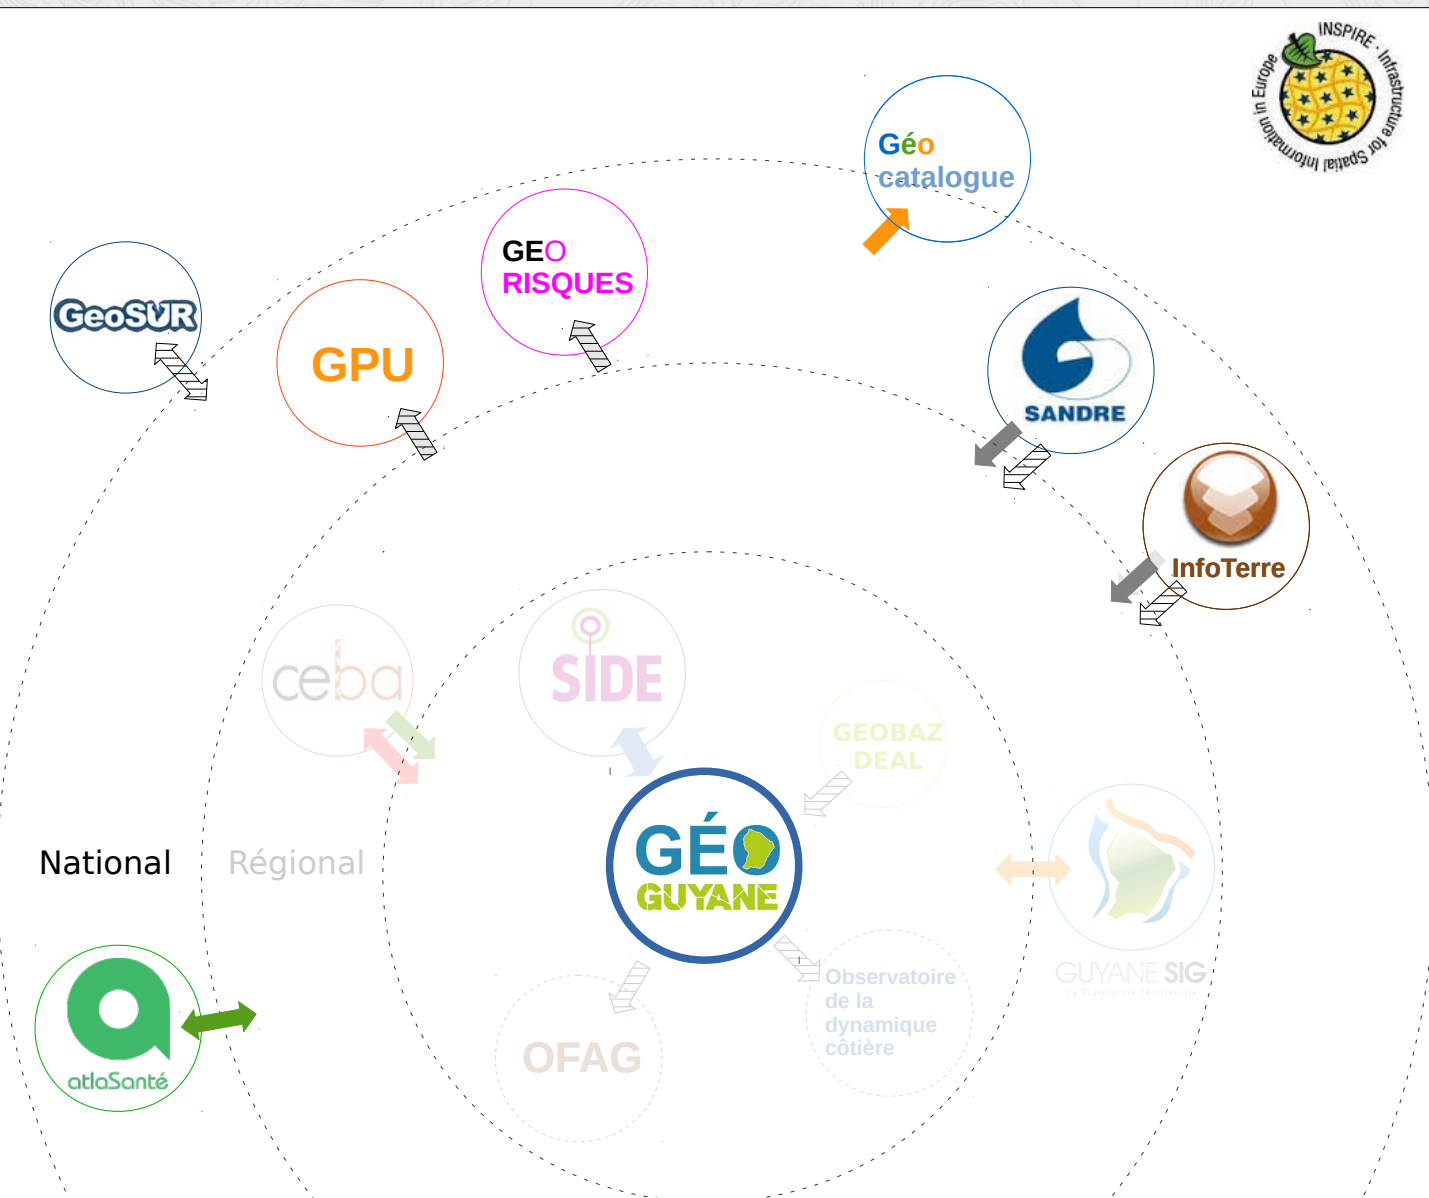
INSPIRE - Infrastructure for Spatial Information in Europe

Géo catalogue

GEO RISQUES

GeoSUR

GPU

SANDRE

InfoTerre

ceba

SIDE

GEOBAZ DEAL

National

Régional

GÉO GUYANE

GUYANE SIG
La Plateforme Territoriale

atlaSanté

OFAG

Observatoire de la dynamique côtière